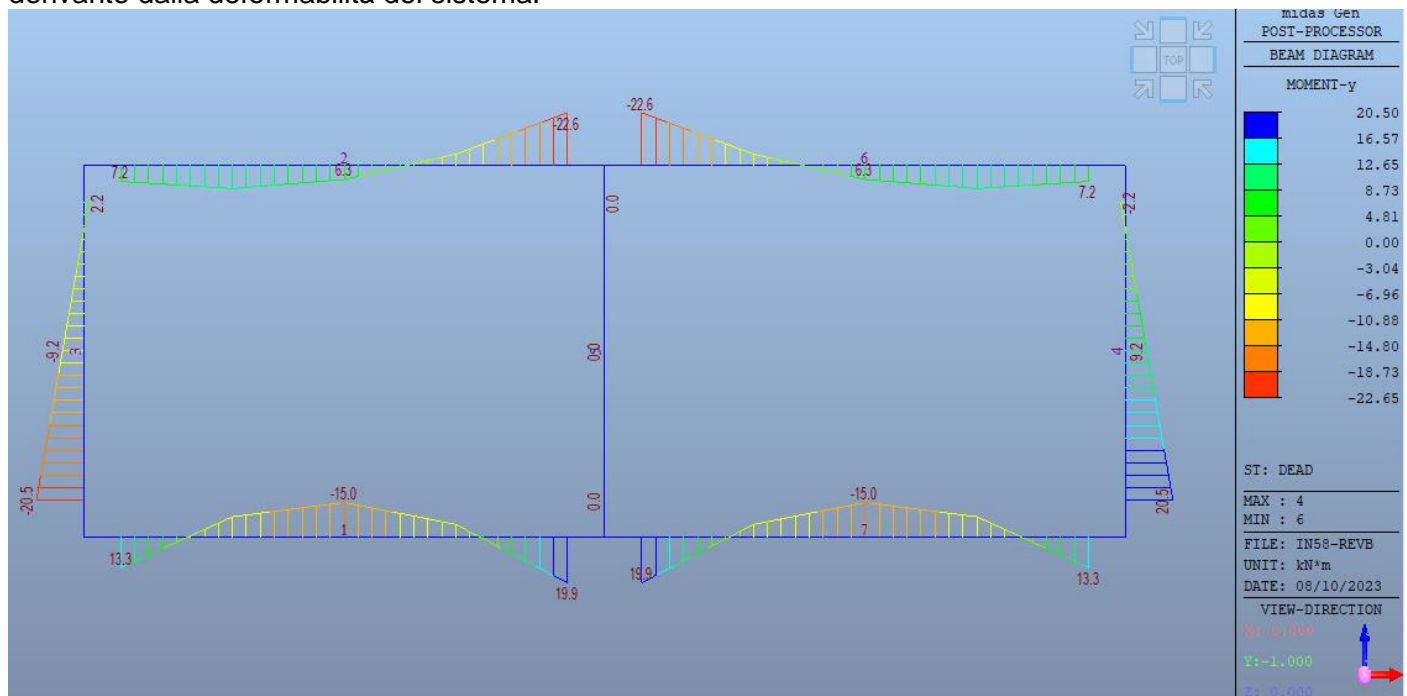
derivante dalla deformabilità del sistema.

TOP

7.2
2
6.3
-22.6
-22.6
6
6.3
7.2
2.2
0.0
2.2
-9.2
3
0.0
4
9.2
-20.5
-15.0
1
0.0
-15.0
7
20.5
13.3
19.9
19.9
13.3

midas Gen
POST-PROCESSOR
BEAM DIAGRAM
MOMENT-y
20.50
16.57
12.65
8.73
4.81
0.00
-3.04
-6.96
-10.88
-14.80
-18.73
-22.65
ST: DEAD
MAX : 4
MIN : 6
FILE: IN58-REVB
UNIT: kN*m
DATE: 08/10/2023
VIEW-DIRECTION
X: 0.000
Y:-1.000
Z: 0.000